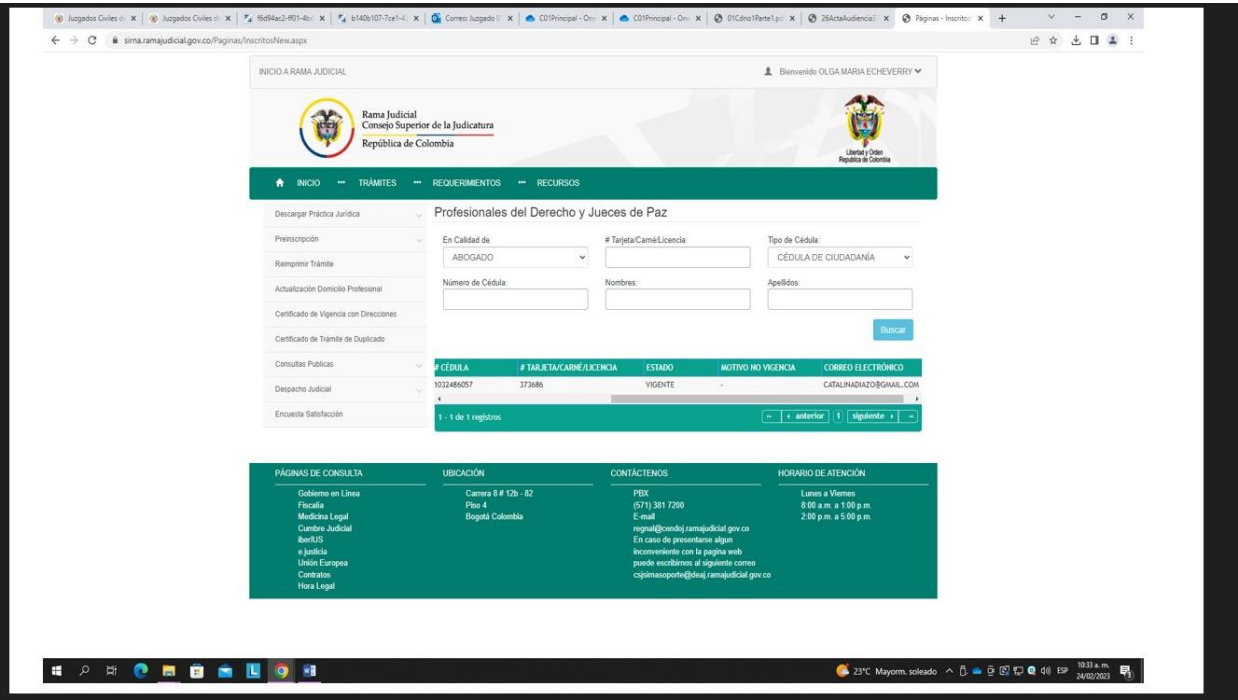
Juzgados Civiles d | Juzgados Civiles d | f6d94ac2-ff01-4b | b140b107-7ce1-4 | Correo: Juzgado 0 | C01Principal - On | C01Principal - On | 01Cdno1Parte1.p | 26ActaAudiencia | Páginas - Inscritos | +

sirna.ramajudicial.gov.co/Paginas/InscritosNew.aspx

INICIO A RAMA JUDICIAL

Bienvenido OLGA MARIA ECHEVERRY

Rama Judicial
Consejo Superior de la Judicatura
República de Colombia

Libertad y Orden
República de Colombia

INICIO TRÁMITES REQUERIMIENTOS RECURSOS

Descargar Práctica Jurídica
Preinscripción
Reimprimir Trámite
Actualización Domicilio Profesional
Certificado de Vigencia con Direcciones
Certificado de Trámite de Duplicado
Consultas Publicas
Despacho Judicial
Encuesta Satisfacción

Profesionales del Derecho y Jueces de Paz

En Calidad de
ABOGADO
# Tarjeta/Carné/Licencia:
Tipo de Cédula:
CÉDULA DE CIUDADANÍA
Número de Cédula:
Nombres:
Apellidos:

Buscar

| # CÉDULA | # TARJETA/CARNÉ/LICENCIA | ESTADO | MOTIVO NO VIGENCIA | CORREO ELECTRÓNICO |
|---|---|---|---|---|
| 1032486057 | 373686 | VIGENTE | - | CATALINADIAZO@GMAIL.COM |

1 - 1 de 1 registros
« anterior 1 siguiente »

PÁGINAS DE CONSULTA
Gobierno en Línea
Fiscalía
Medicina Legal
Cumbre Judicial
iberIUS
e justicia
Unión Europea
Contratos
Hora Legal

UBICACIÓN
Carrera 8 # 12b - 82
Piso 4
Bogotá Colombia

CONTÁCTENOS
PBX
(571) 381 7200
E-mail
regnal@cendoj.ramajudicial.gov.co
En caso de presentarse algun inconveniente con la pagina web puede escribirnos al siguiente correo csjsirnasoporte@deaj.ramajudicial.gov.co

HORARIO DE ATENCIÓN
Lunes a Viernes
8:00 a.m. a 1:00 p.m.
2:00 p.m. a 5:00 p.m.

23°C Mayorm. soleado ESP 10:33 a. m. 24/02/2023